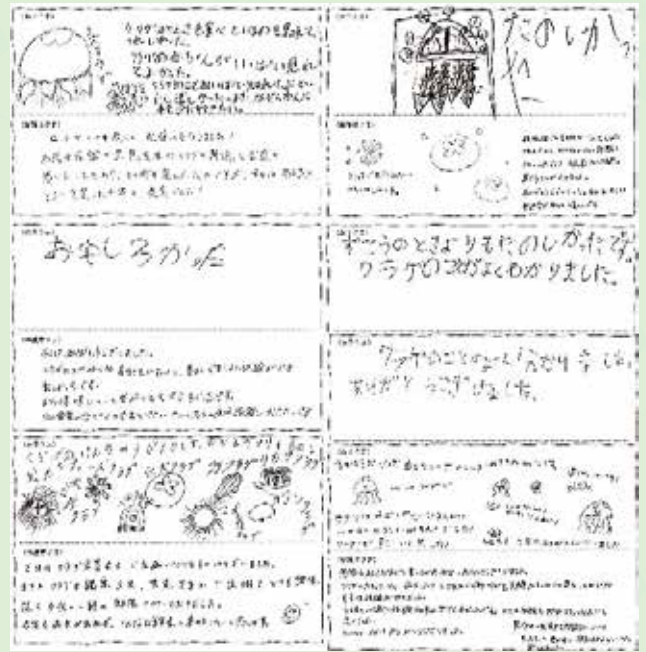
クラゲはなにを食べているのかを見れてうれしかった。
クラゲのことがいっぱいわかってよかった。

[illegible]

たのしかった

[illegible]

おもしろかった

ふつうのときよりもたのしかったです。クラゲのことがよくわかりました。

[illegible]

クラゲのことがよくわかりました。ありがとうございました。

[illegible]

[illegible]

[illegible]